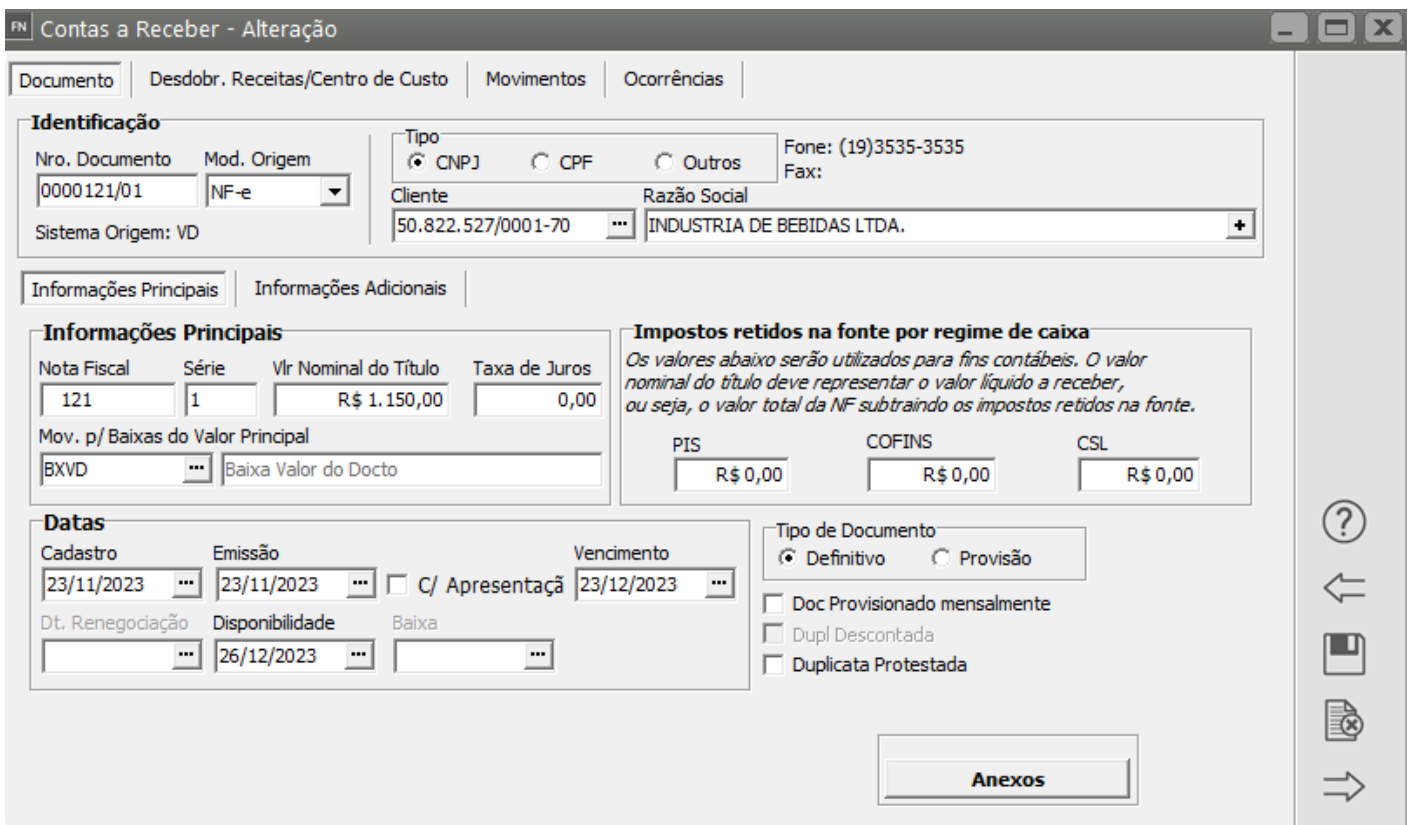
FN Contas a Receber - Alteração

Documento | Desdobr. Receitas/Centro de Custo | Movimentos | Ocorrências

Identificação
Nro. Documento
0000121/01
Mod. Origem
NF-e
Sistema Origem: VD

Tipo
CNPJ CPF Outros
Fone: (19)3535-3535
Fax:
Cliente
50.822.527/0001-70
Razão Social
INDUSTRIA DE BEBIDAS LTDA.

Informações Principais | Informações Adicionais

Informações Principais
Nota Fiscal
121
Série
1
Vlr Nominal do Título
R$ 1.150,00
Taxa de Juros
0,00
Mov. p/ Baixas do Valor Principal
BXVD
Baixa Valor do Docto

Impostos retidos na fonte por regime de caixa
Os valores abaixo serão utilizados para fins contábeis. O valor nominal do título deve representar o valor líquido a receber, ou seja, o valor total da NF subtraindo os impostos retidos na fonte.
PIS
R$ 0,00
COFINS
R$ 0,00
CSL
R$ 0,00

Datas
Cadastro
23/11/2023
Emissão
23/11/2023
C/ Apresentaçã
Vencimento
23/12/2023
Dt. Renegociação
Disponibilidade
26/12/2023
Baixa

Tipo de Documento
Definitivo Provisão
Doc Provisionado mensalmente
Dupl Descontada
Duplicata Protestada

Anexos